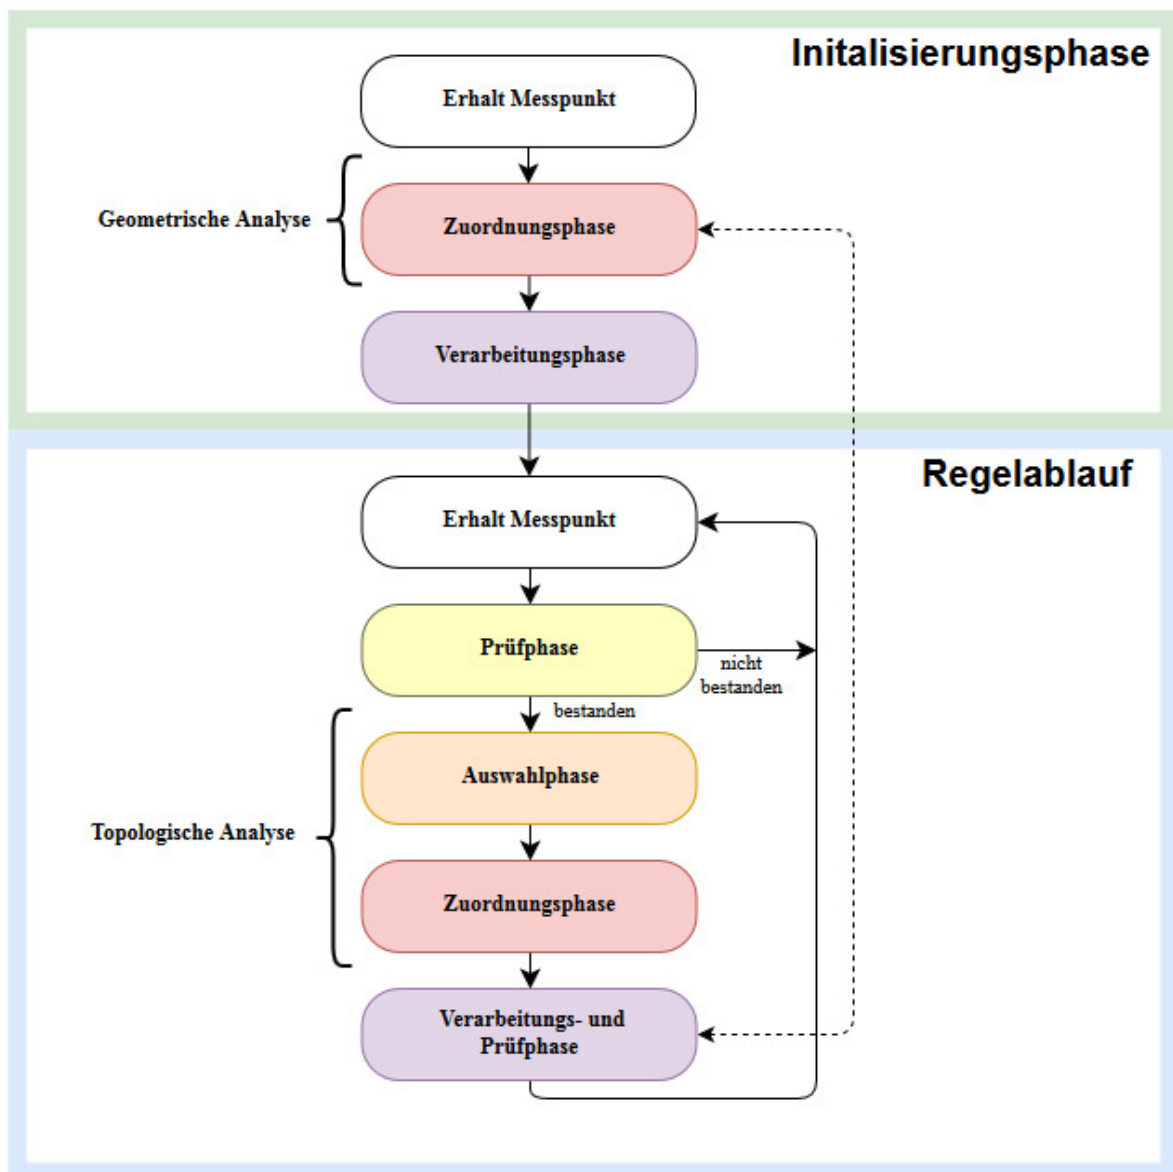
Initalisierungsphase

Erhalt Messpunkt

Geometrische Analyse

Zuordnungsphase

Verarbeitungsphase

Regelablauf

Erhalt Messpunkt

Prüfphase

nicht bestanden

bestanden

Auswahlphase

Topologische Analyse

Zuordnungsphase

Verarbeitungs- und Prüfphase